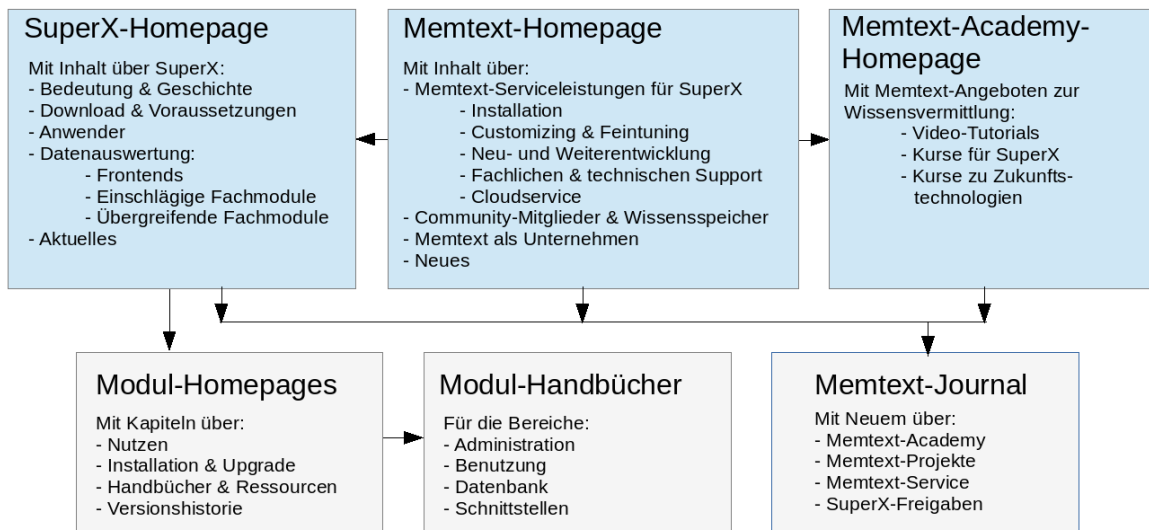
SuperX-Homepage

Mit Inhalt über SuperX:
- Bedeutung & Geschichte
- Download & Voraussetzungen
- Anwender
- Datenauswertung:
- Frontends
- Einschlägige Fachmodule
- Übergreifende Fachmodule
- Aktuelles

Memtext-Homepage

Mit Inhalt über:
- Memtext-Serviceleistungen für SuperX
- Installation
- Customizing & Feintuning
- Neu- und Weiterentwicklung
- Fachlichen & technischen Support
- Cloudservice
- Community-Mitglieder & Wissensspeicher
- Memtext als Unternehmen
- Neues

Memtext-Academy-Homepage

Mit Memtext-Angeboten zur Wissensvermittlung:
- Video-Tutorials
- Kurse für SuperX
- Kurse zu Zukunftstechnologien

Modul-Homepages

Mit Kapiteln über:
- Nutzen
- Installation & Upgrade
- Handbücher & Ressourcen
- Versionshistorie

Modul-Handbücher

Für die Bereiche:
- Administration
- Benutzung
- Datenbank
- Schnittstellen

Memtext-Journal

Mit Neuem über:
- Memtext-Academy
- Memtext-Projekte
- Memtext-Service
- SuperX-Freigaben